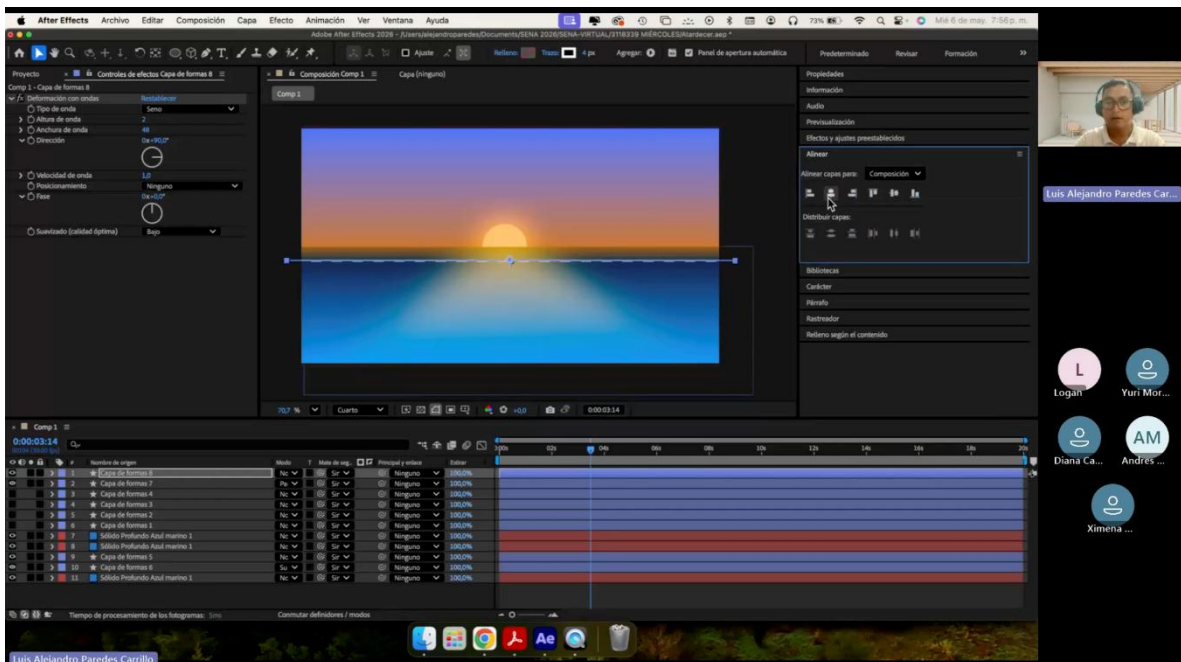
After Effects Archivo Editar Composición Capa Efecto Animación Ver Ventana Ayuda

73% Mié 6 de may. 7:56 p. m.

Adobe After Effects 2026 - /Users/alejandroparedes/Documents/SENA 2026/SENA-VIRTUAL/3118339 MIÉRCOLES/Atardecer.aep *

Ajuste Relleno: Trazo: 4 px Agregar: Panel de apertura automática Predeterminado Revisar Formación

Proyecto Controles de efectos Capa de formas 8

Comp 1 - Capa de formas 8

Deformación con ondas Restablecer
Tipo de onda Seno
Altura de onda 2
Anchura de onda 48
Dirección 0x+90,0°
Velocidad de onda 1,0
Posicionamiento Ninguno
Fase 0x+0,0°
Suavizado (calidad óptima) Bajo

Composición Comp 1 Capa (ninguno)

Comp 1

70,7 % Cuarto 0:00:03:14

Propiedades
Información
Audio
Previsualización
Efectos y ajustes preestablecidos
Alinear
Alinear capas para: Composición
Distribuir capas:
Bibliotecas
Carácter
Párrafo
Rastreador
Relleno según el contenido

Luis Alejandro Paredes Car...

Logan
Yuri Mor...
Diana Ca...
Andres ...
Ximena ...

Comp 1

0:00:03:14

Nombre de origen Modo T Mate de seg. Principal y enlace Estirar

| # | Nombre de origen | Modo | Mate de seg. | Principal y enlace | Estirar |
|---|---|---|---|---|---|
| 1 | Capa de formas 8 | No | Sin | Ninguno | 100,0% |
| 2 | Capa de formas 7 | Pa | Sin | Ninguno | 100,0% |
| 3 | Capa de formas 4 | No | Sin | Ninguno | 100,0% |
| 4 | Capa de formas 3 | No | Sin | Ninguno | 100,0% |
| 5 | Capa de formas 2 | No | Sin | Ninguno | 100,0% |
| 6 | Capa de formas 1 | No | Sin | Ninguno | 100,0% |
| 7 | Sólido Profundo Azul marino 1 | No | Sin | Ninguno | 100,0% |
| 8 | Sólido Profundo Azul marino 1 | No | Sin | Ninguno | 100,0% |
| 9 | Capa de formas 5 | No | Sin | Ninguno | 100,0% |
| 10 | Capa de formas 6 | Su | Sin | Ninguno | 100,0% |
| 11 | Sólido Profundo Azul marino 1 | No | Sin | Ninguno | 100,0% |

0:00s 02s 04s 06s 08s 10s 12s 14s 16s 18s 20s

Tiempo de procesamiento de los fotogramas: 5ms Conmutar definidores / modos

Luis Alejandro Paredes Carrillo